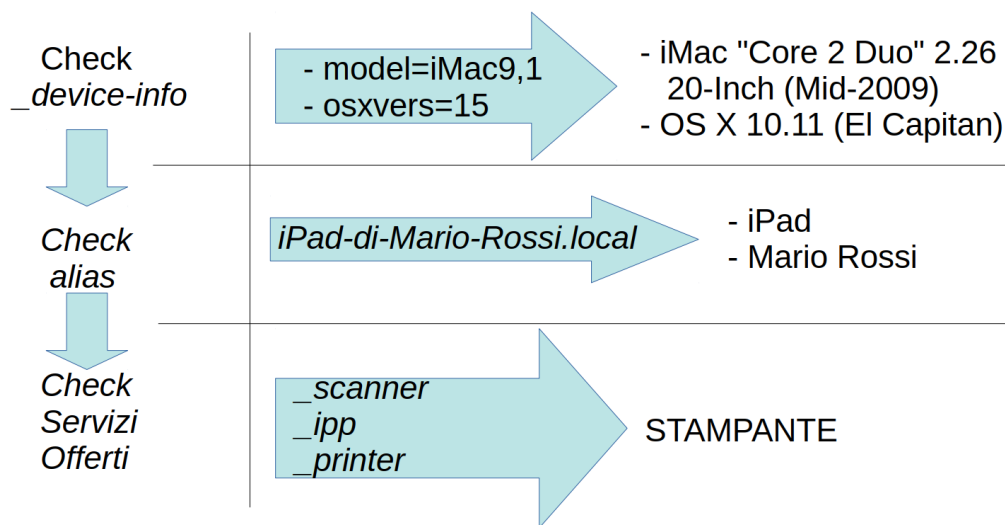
Check
_device-info

- model=iMac9,1
- osxvers=15

- iMac "Core 2 Duo" 2.26
20-Inch (Mid-2009)
- OS X 10.11 (El Capitan)

Check
alias

iPad-di-Mario-Rossi.local

- iPad
- Mario Rossi

Check
Servizi
Offerti

_scanner
_ipp
_printer

STAMPANTE